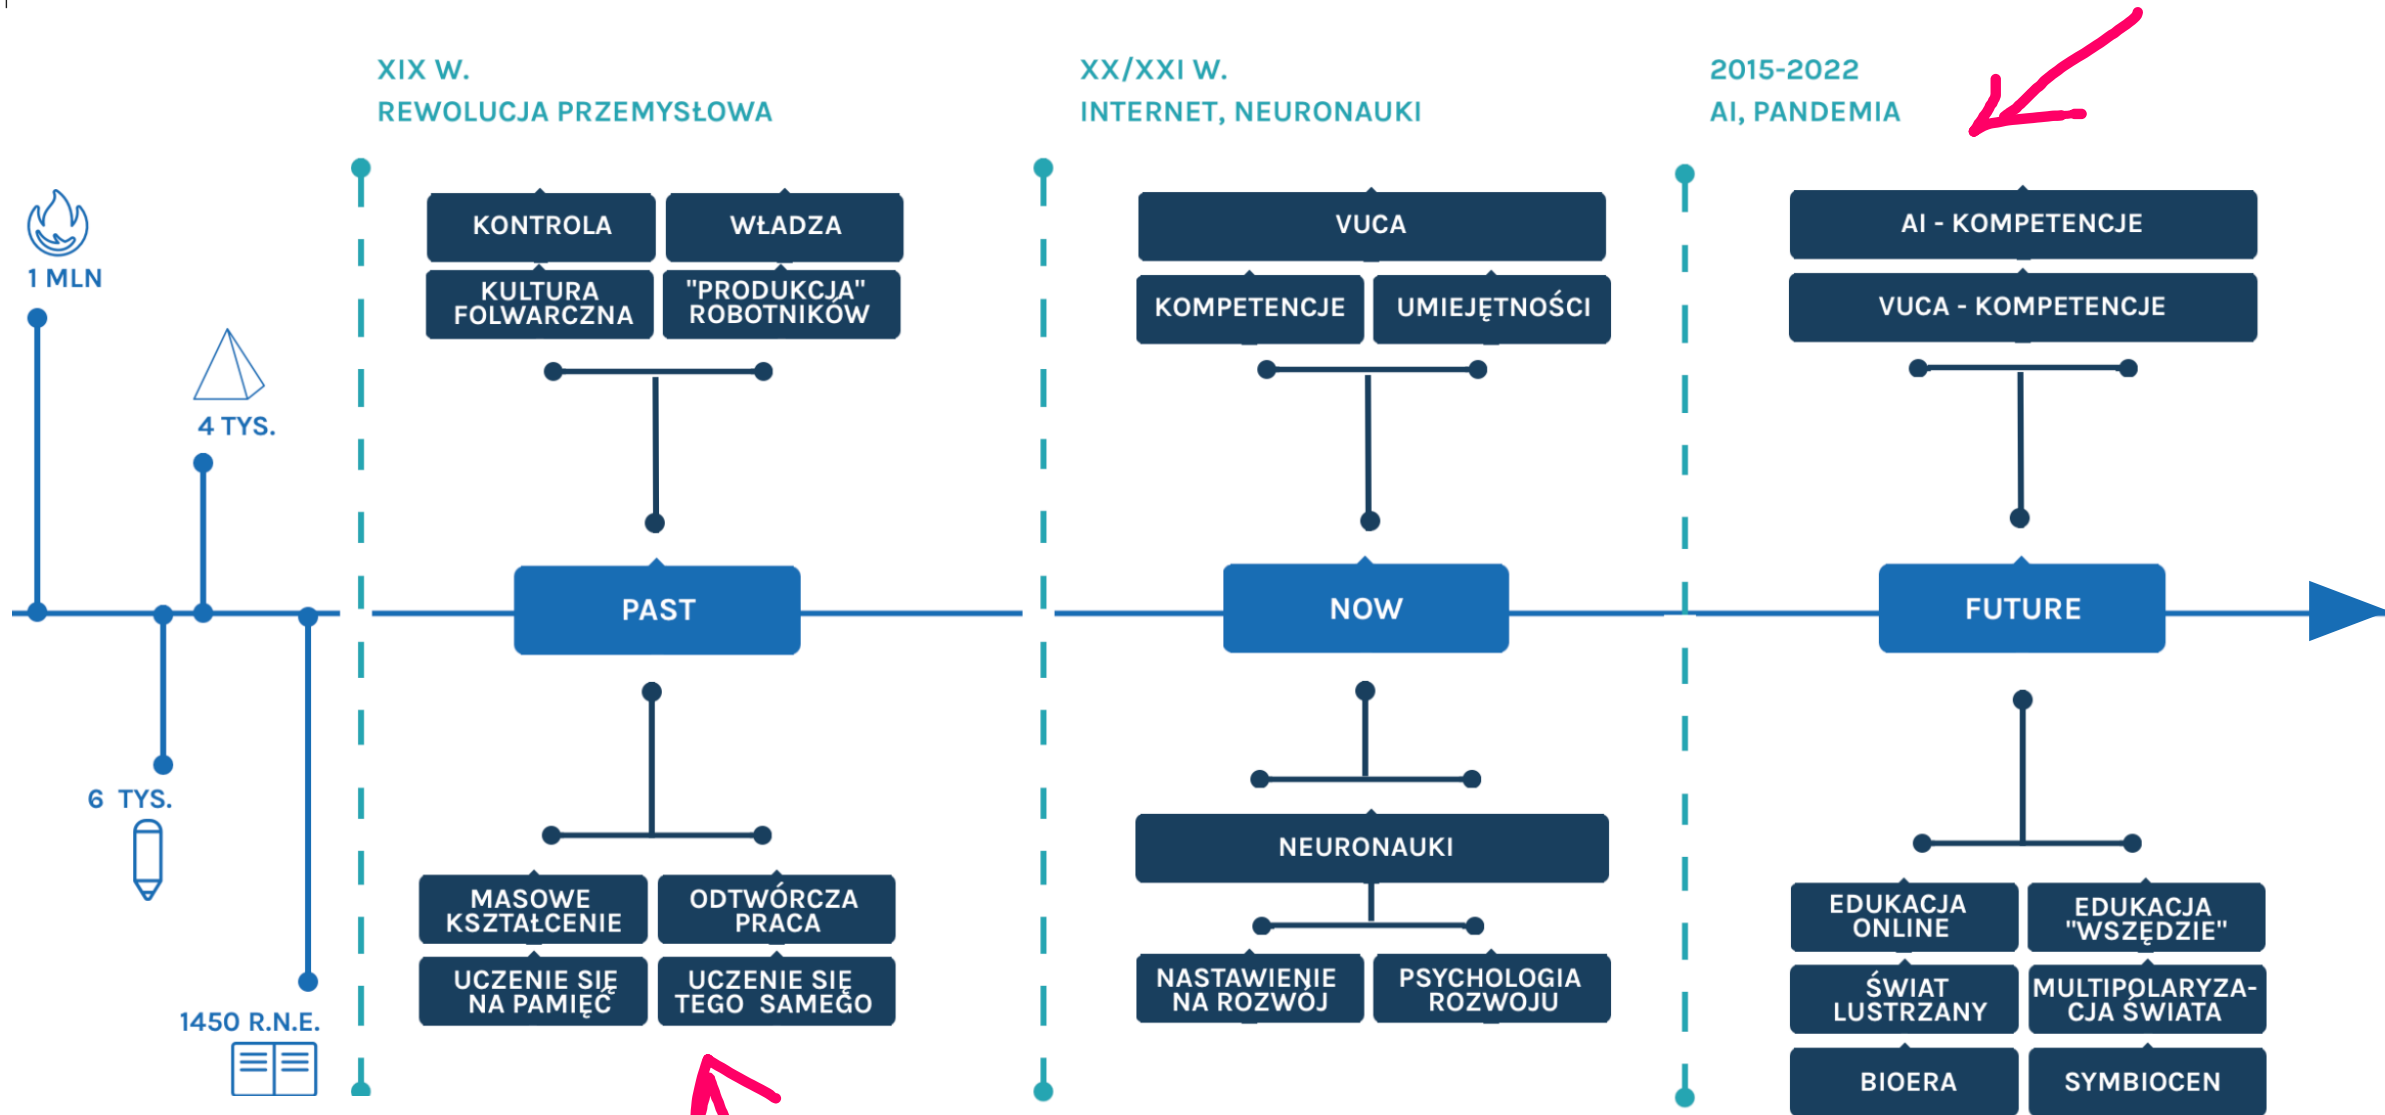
XIX W.
REWOLUCJA PRZEMYSŁOWA

XX/XXI W.
INTERNET, NEURONAUKI

2015-2022
AI, PANDEMIA

1 MLN

4 TYS.

6 TYS.

1450 R.N.E.

KONTROLA

WŁADZA

KULTURA FOLWARCZNA

"PRODUKCJA" ROBOTNIKÓW

PAST

MASOWE KSZTAŁCENIE

ODTWÓRCZA PRACA

UCZENIE SIĘ NA PAMIĘĆ

UCZENIE SIĘ TEGO SAMEGO

VUCA

KOMPETENCJE

UMIEJĘTNOŚCI

NOW

NEURONAUKI

NASTAWIENIE NA ROZWÓJ

PSYCHOLOGIA ROZWOJU

AI - KOMPETENCJE

VUCA - KOMPETENCJE

FUTURE

EDUKACJA ONLINE

EDUKACJA "WSZĘDZIE"

ŚWIAT LUSTRZANY

MULTIPOLARYZACJA ŚWIATA

BIOERA

SYMBIOCEN